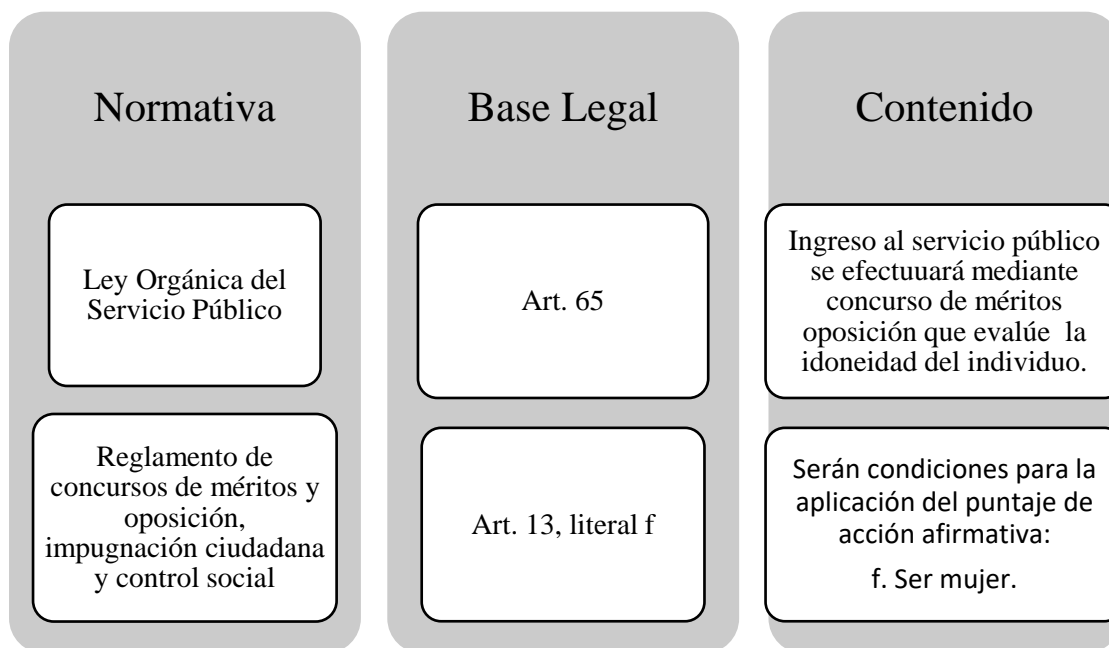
Normativa

Ley Orgánica del Servicio Público

Reglamento de concursos de méritos y oposición, impugnación ciudadana y control social

Base Legal

Art. 65

Art. 13, literal f

Contenido

Ingreso al servicio público se efectuuará mediante concurso de méritos oposición que evalúe la idoneidad del individuo.

Serán condiciones para la aplicación del puntaje de acción afirmativa:

f. Ser mujer.